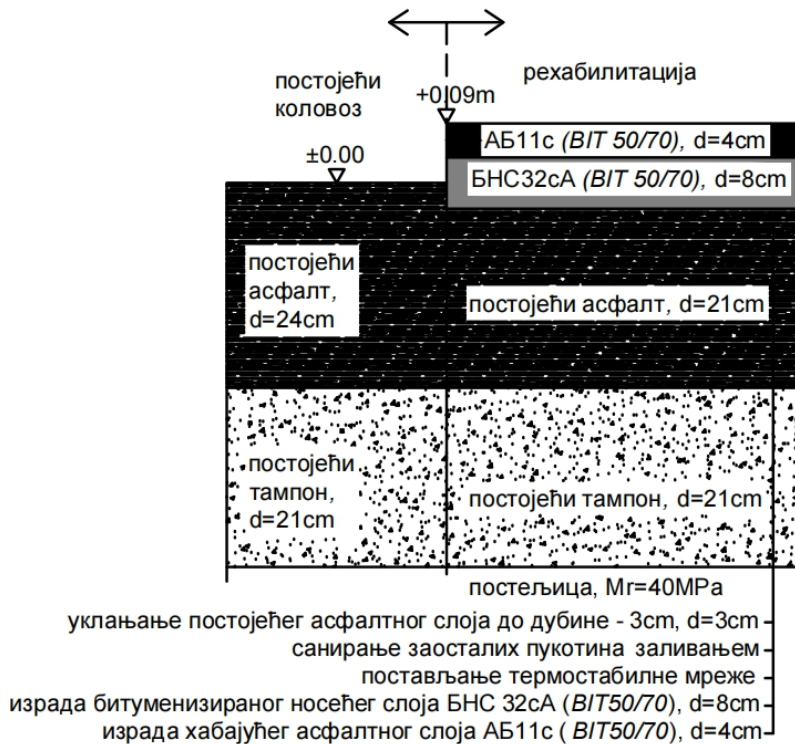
постојећи коловоз

рехабилитација

+0.09m

±0.00

АБ11с (BIT 50/70), d=4cm

БНС32сА (BIT 50/70), d=8cm

постојећи асфалт, d=24cm

постојећи асфалт, d=21cm

постојећи тампон, d=21cm

постојећи тампон, d=21cm

постељица, Mr=40MPa

уклањање постојећег асфалтног слоја до дубине - 3cm, d=3cm

санирање заосталих пукотина заливањем

постављање термостабилне мреже

израда битуменизираног носећег слоја БНС 32сА (BIT50/70), d=8cm

израда хабајућег асфалтног слоја АБ11с ( BIT50/70), d=4cm